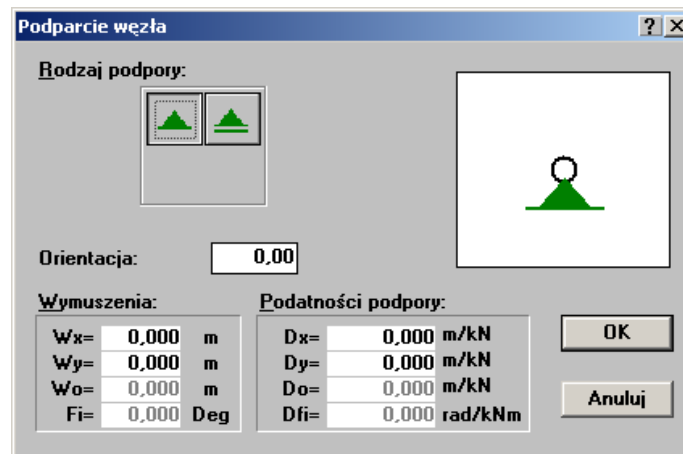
Podparcie węzła

? X

Rodzaj podpory:

Orientacja: 0,00

Wymuszenia:

Wx= 0,000 m
Wy= 0,000 m
Wo= 0,000 m
Fi= 0,000 Deg

Podatności podpory:

Dx= 0,000 m/kN
Dy= 0,000 m/kN
Do= 0,000 m/kN
Dfi= 0,000 rad/kNm

OK

Anuluj